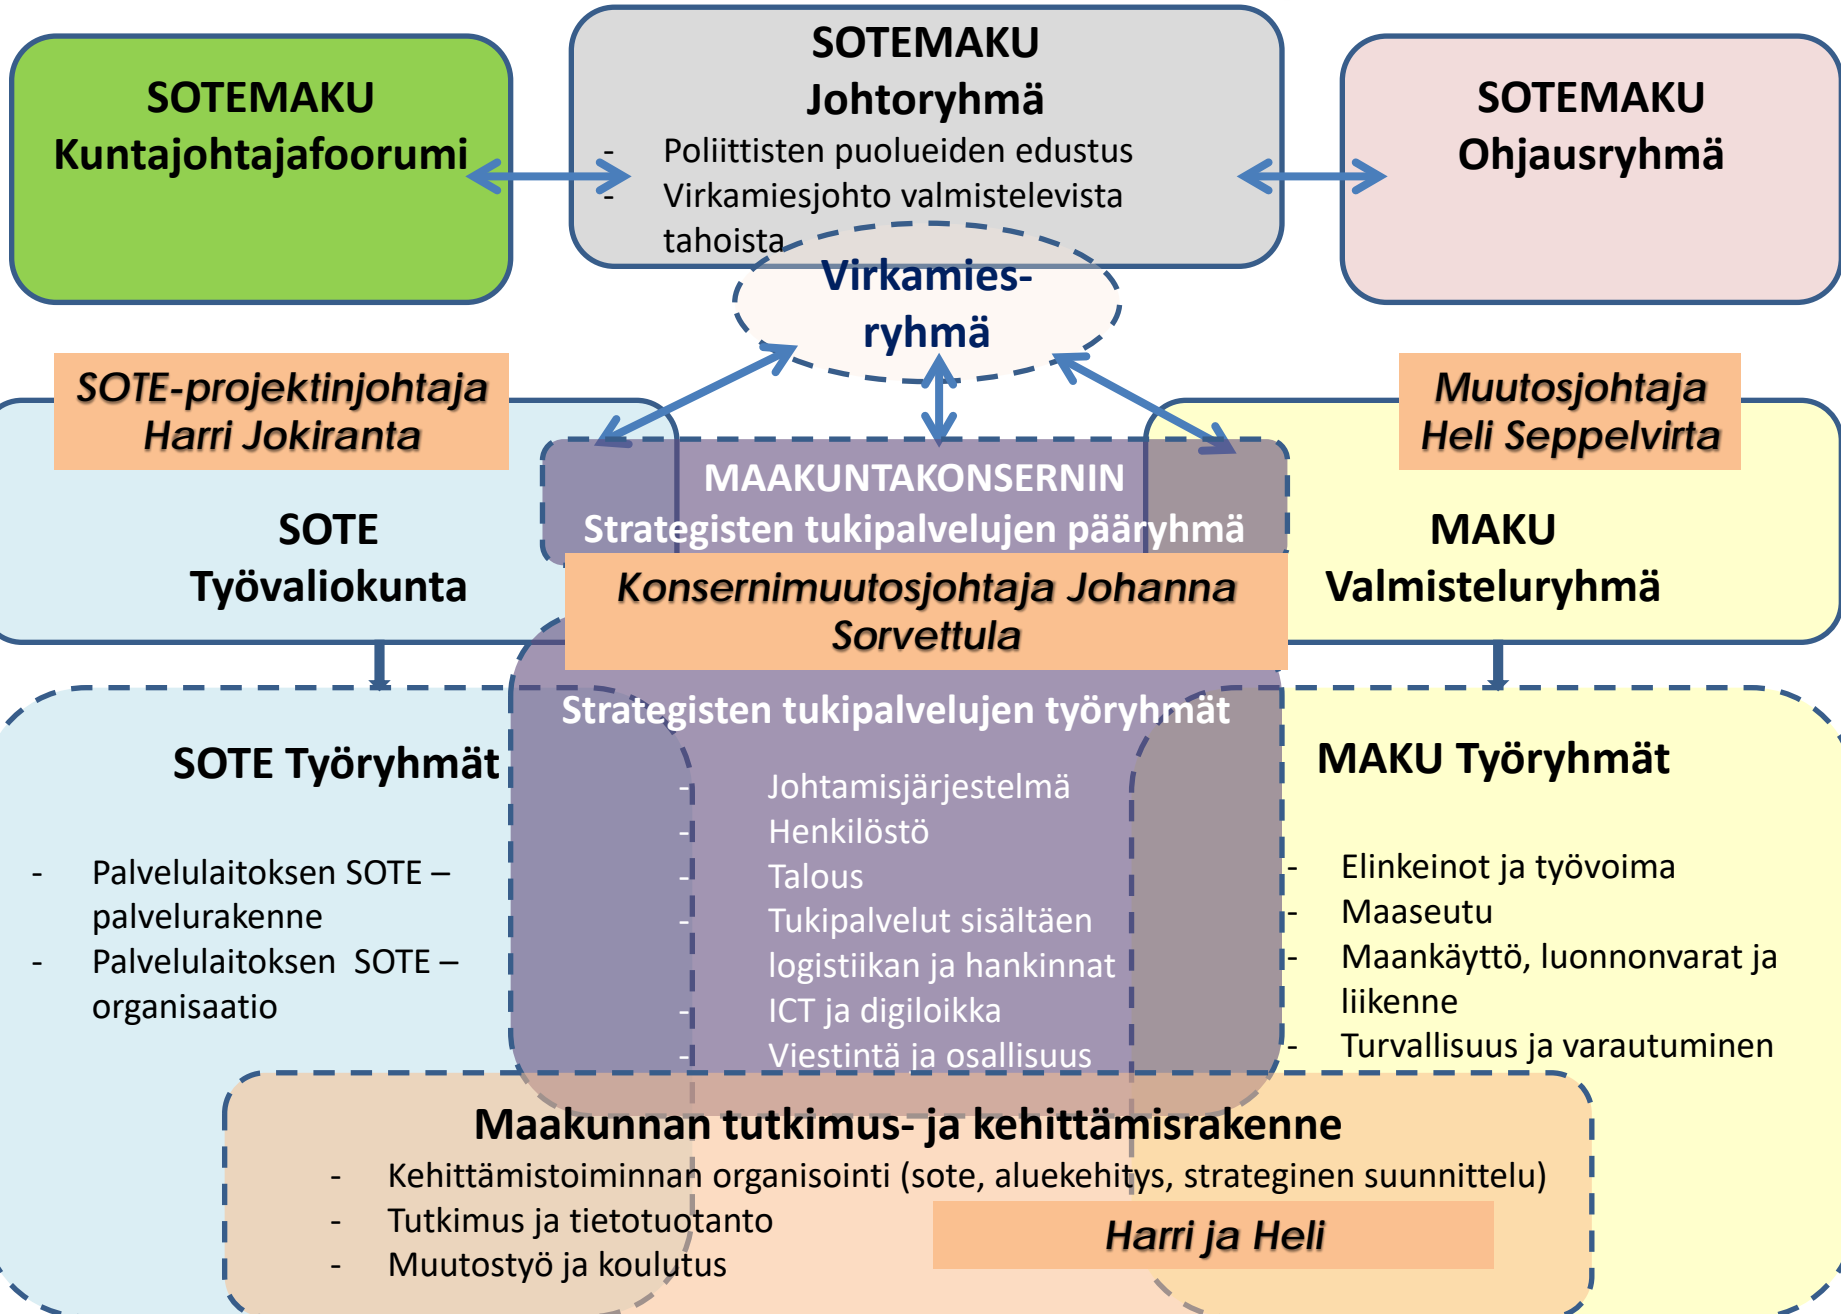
SOTEMAKU
Kuntajohtajafoorumi

SOTEMAKU
Johtoryhmä
- Poliittisten puolueiden edustus
- Virkamiesjohto valmistelevista tahoista

SOTEMAKU
Ohjausryhmä

Virkamies-
ryhmä

SOTE-projektinjohtaja
Harri Jokiranta

Muutosjohtaja
Heli Seppelvirta

MAAKUNTAKONSERNIN
Strategisten tukipalvelujen pääryhmä

Konsernimuutosjohtaja Johanna Sorvettula

SOTE
Työvaliokunta

MAKU
Valmisteluryhmä

SOTE Työryhmät

- Palvelulaitoksen SOTE – palvelurakenne
- Palvelulaitoksen SOTE – organisaatio

Strategisten tukipalvelujen työryhmät

- Johtamisjärjestelmä
- Henkilöstö
- Talous
- Tukipalvelut sisältäen logistiikan ja hankinnat
- ICT ja digiloikka
- Viestintä ja osallisuus

MAKU Työryhmät

- Elinkeinot ja työvoima
- Maaseutu
- Maankäyttö, luonnonvarat ja liikenne
- Turvallisuus ja varautuminen

Maakunnan tutkimus- ja kehittämisrakenne
- Kehittämistoiminnan organisointi (sote, aluekehitys, strateginen suunnittelu)
- Tutkimus ja tietotuotanto
- Muutostyö ja koulutus

Harri ja Heli